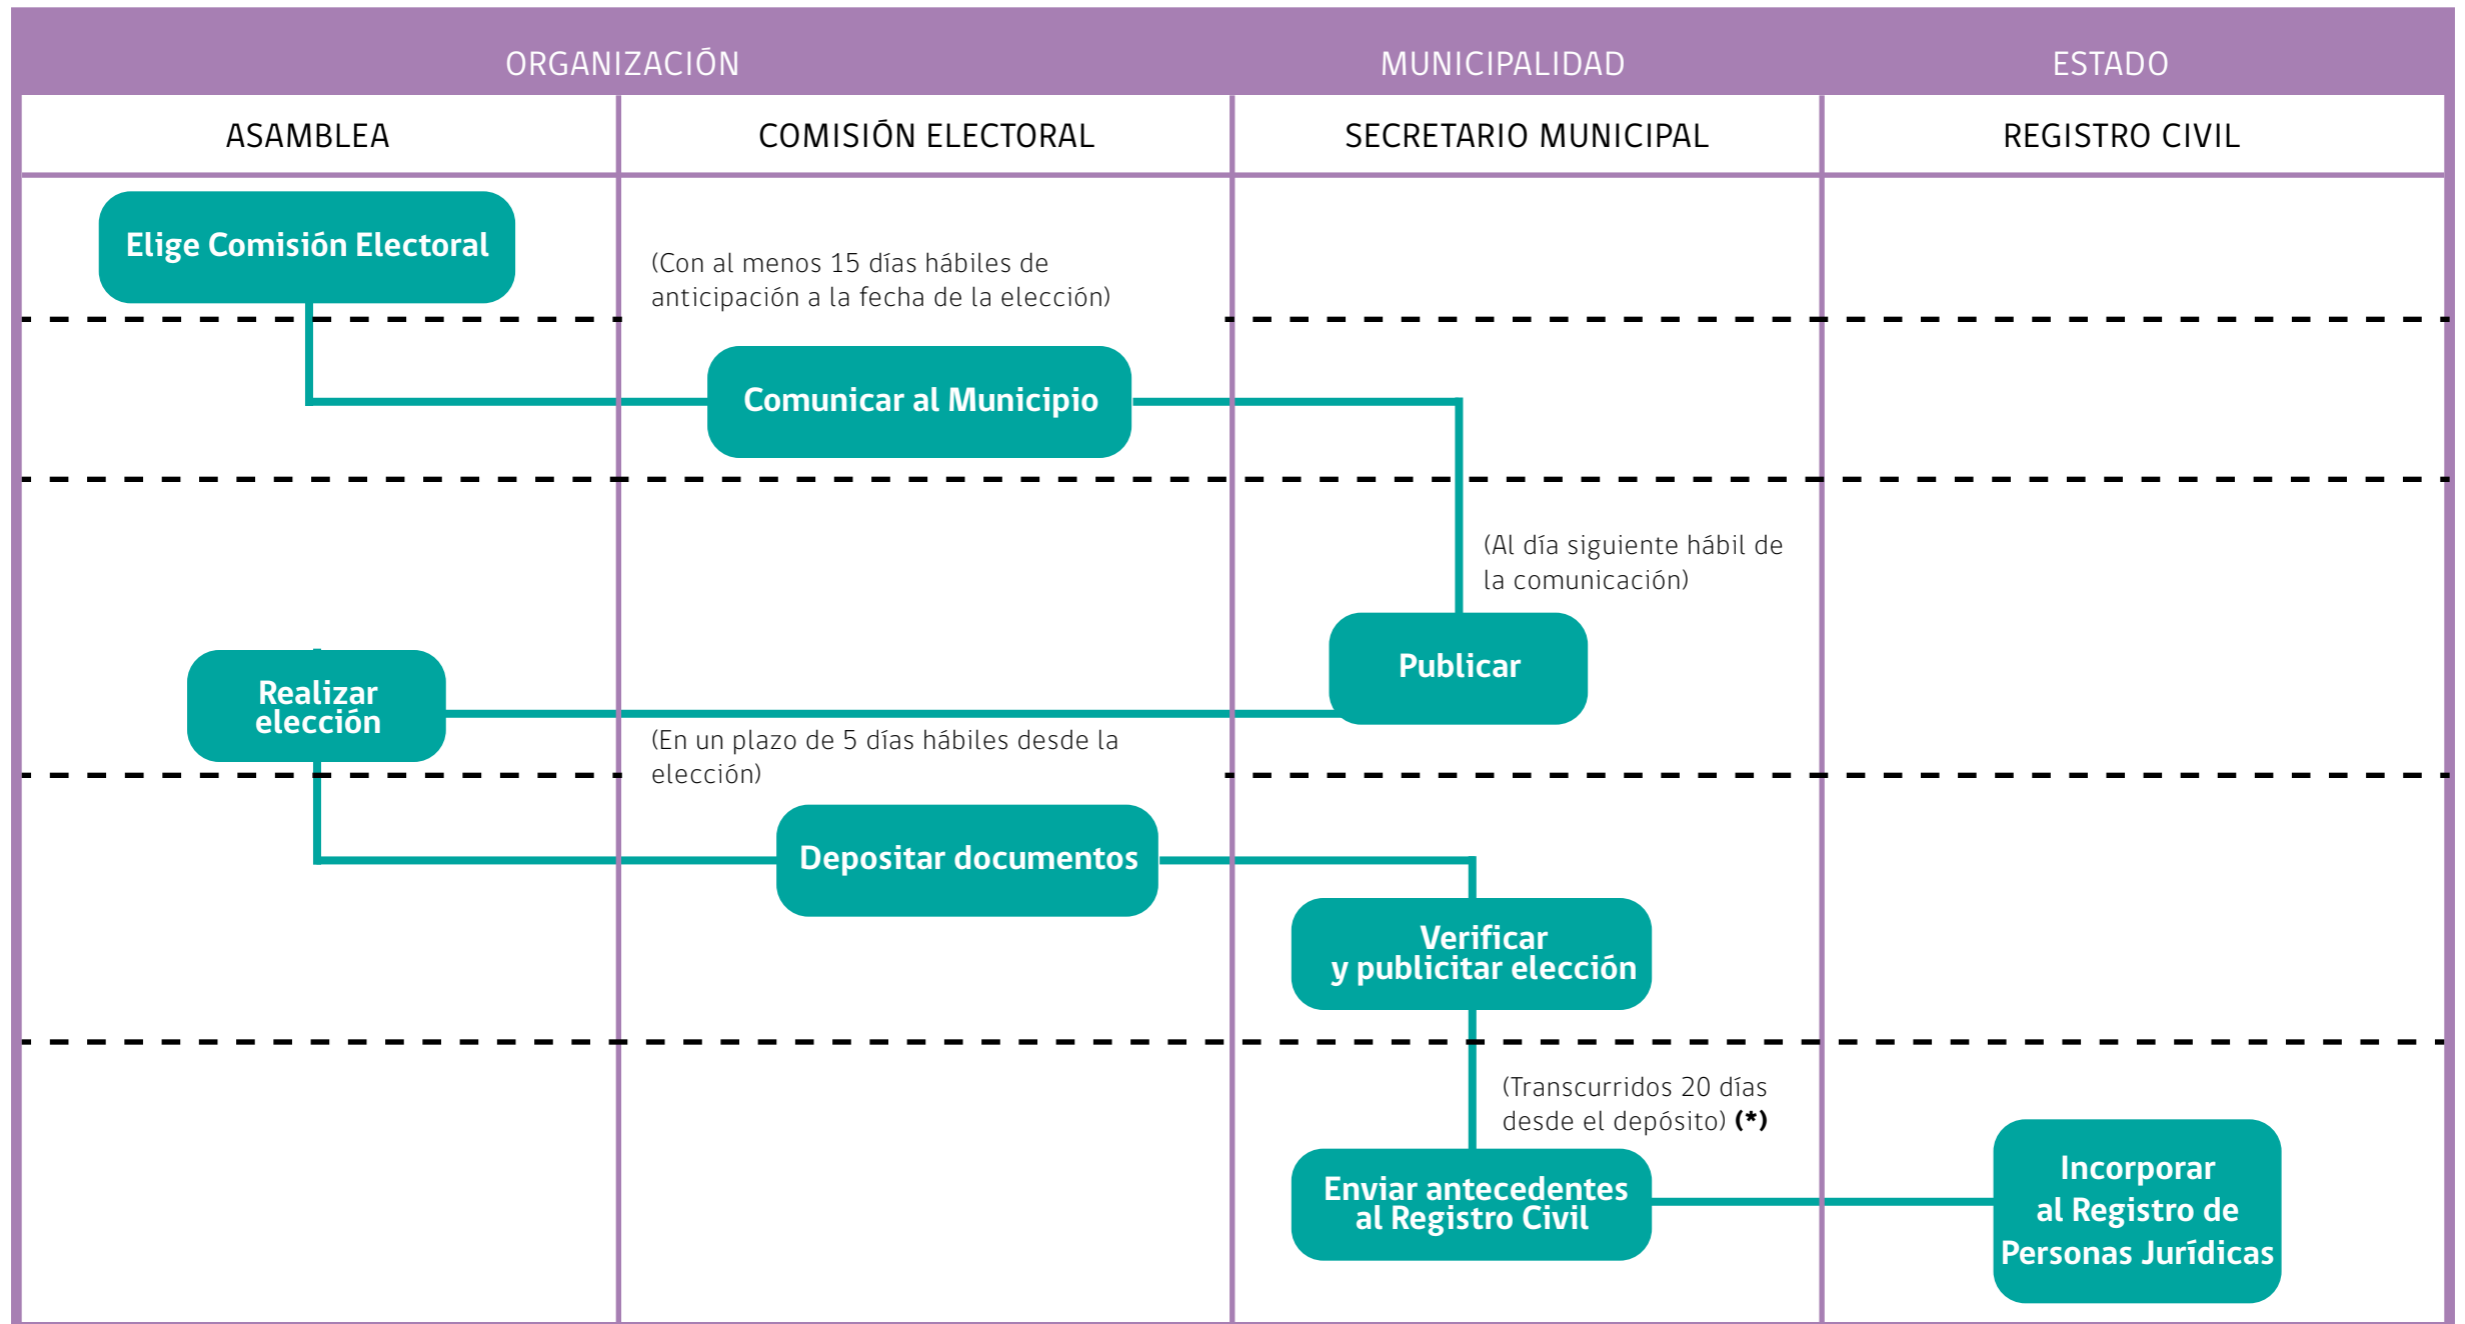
ORGANIZACIÓN

MUNICIPALIDAD

ESTADO

ASAMBLEA

COMISIÓN ELECTORAL

SECRETARIO MUNICIPAL

REGISTRO CIVIL

Elige Comisión Electoral

(Con al menos 15 días hábiles de anticipación a la fecha de la elección)

Comunicar al Municipio

(Al día siguiente hábil de la comunicación)

Publicar

Realizar elección

(En un plazo de 5 días hábiles desde la elección)

Depositar documentos

Verificar y publicitar elección

(Transcurridos 20 días desde el depósito) **(*)**

Enviar antecedentes al Registro Civil

Incorporar al Registro de Personas Jurídicas